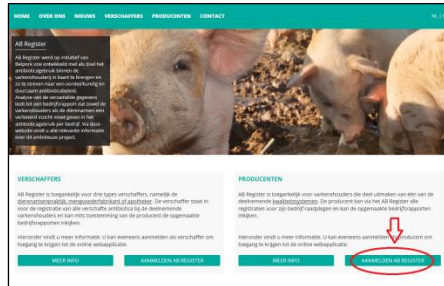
HOME OVER ONS NIEUWS VERSCHAFFERS PRODUCENTEN CONTACT

NL

AB Register

AB Register werd op initiatief van Belpork vzw ontwikkeld met als doel het antibioticagebruik binnen de varkenshouderij in kaart te brengen en. Zo te streven naar een oordeelkundig en duurzaam antibioticabeleid. Analyse van de verzamelde gegevens leidt tot een bedrijfsrapport dat zowel de varkenshouders als de dierenartsen een verbeterd inzicht moet geven in het antibioticagebruik per bedrijf. Via deze website vindt u alle relevante informatie over dit ambitieuze project.

VERSCHAFFERS

AB Register is toegankelijk voor drie types verschaffers, namelijk de dierenartspraktijk, mengvoederfabrikant of apotheker. De verschaffer staat in voor de registratie van alle verschafte antibiotica bij de deelnemende varkenshouders en kan mits toestemming van de producent de opgemaakte bedrijfsrapporten inkijken.

Hieronder vindt u meer informatie. U kan eveneens aanmelden als verschaffer om toegang te krijgen tot de online webapplicatie.

MEER INFO

AANMELDEN AB REGISTER

PRODUCENTEN

AB Register is toegankelijk voor varkenshouders die deel uitmaken van één van de deelnemende kwaliteitssystemen. De producent kan via het AB Register alle registraties voor zijn bedrijf raadplegen en kan de opgemaakte bedrijfsrapporten inkijken.

Hieronder vindt u meer informatie. U kan eveneens aanmelden als producent om toegang te krijgen tot de online webapplicatie.

MEER INFO

AANMELDEN AB REGISTER